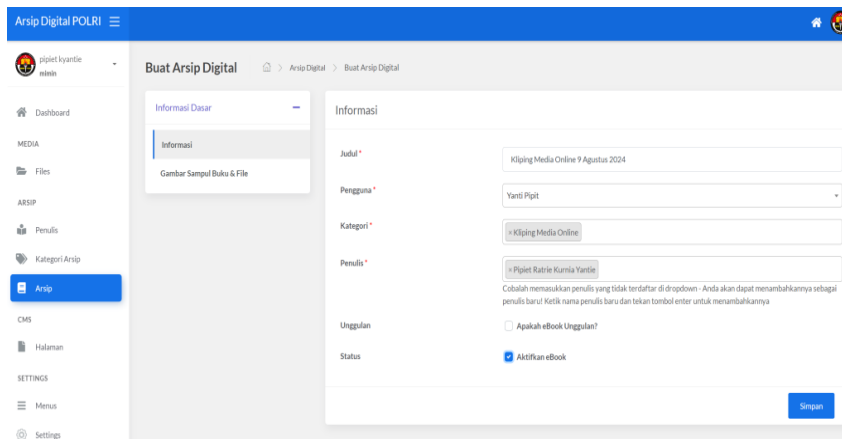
Arsip Digital POLRI ☰

pipiet kyantie
mimin

Dashboard

MEDIA

Files

ARSIP

Penulis

Kategori Arsip

Arsip

CMS

Halaman

SETTINGS

Menus

Settings

Buat Arsip Digital > Arsip Digital > Buat Arsip Digital

Informasi Dasar –

Informasi

Gambar Sampul Buku & File

Informasi

Judul *
Kliping Media Online 9 Agustus 2024

Pengguna *
Yanti Pipit

Kategori *
× Kliping Media Online

Penulis *
× Pipiet Ratrie Kurnia Yantie
Cobalah memasukkan penulis yang tidak terdaftar di dropdown - Anda akan dapat menambahkannya sebagai penulis baru! Ketik nama penulis baru dan tekan tombol enter untuk menambahkannya

Unggulan
Apakah eBook Unggulan?

Status
Aktifkan eBook

Simpan